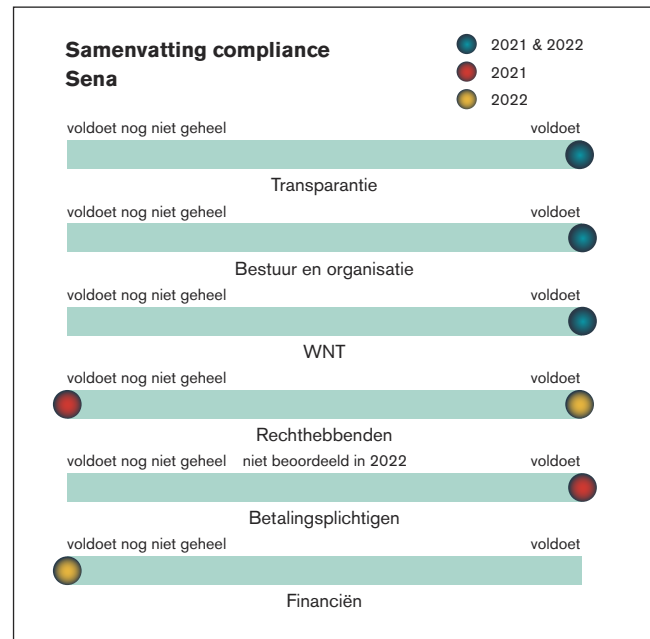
Samenvatting compliance Sena

2021 & 2022
2021
2022

voldoet nog niet geheel voldoet

Transparantie

voldoet nog niet geheel voldoet

Bestuur en organisatie

voldoet nog niet geheel voldoet

WNT

voldoet nog niet geheel voldoet

Rechthebbenden

voldoet nog niet geheel niet beoordeeld in 2022 voldoet

Betalingsplichtigen

voldoet nog niet geheel voldoet

Financiën